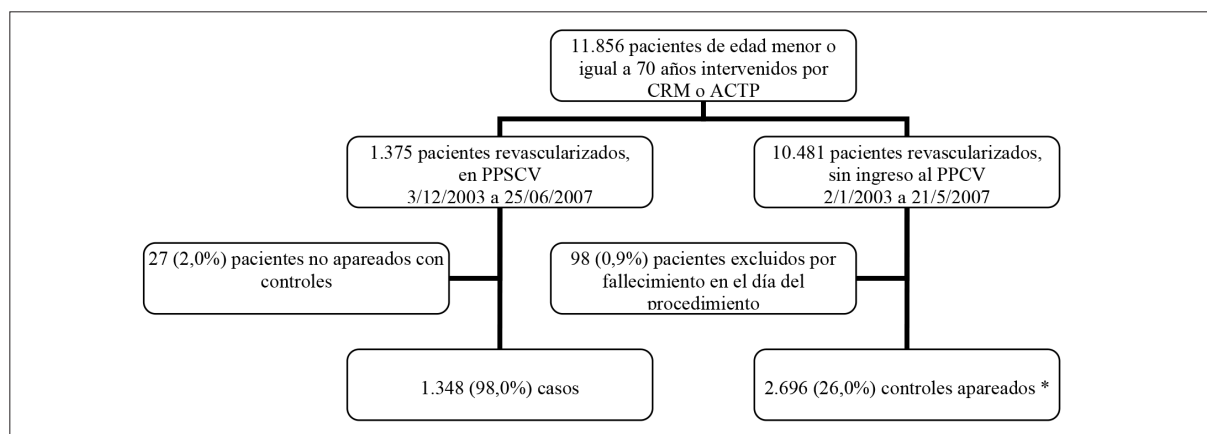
11.856 pacientes de edad menor o igual a 70 años intervenidos por CRM o ACTP

1.375 pacientes revascularizados, en PPSCV
3/12/2003 a 25/06/2007

10.481 pacientes revascularizados, sin ingreso al PPCV
2/1/2003 a 21/5/2007

27 (2,0%) pacientes no apareados con controles

98 (0,9%) pacientes excluidos por fallecimiento en el día del procedimiento

1.348 (98,0%) casos

2.696 (26,0%) controles apareados *